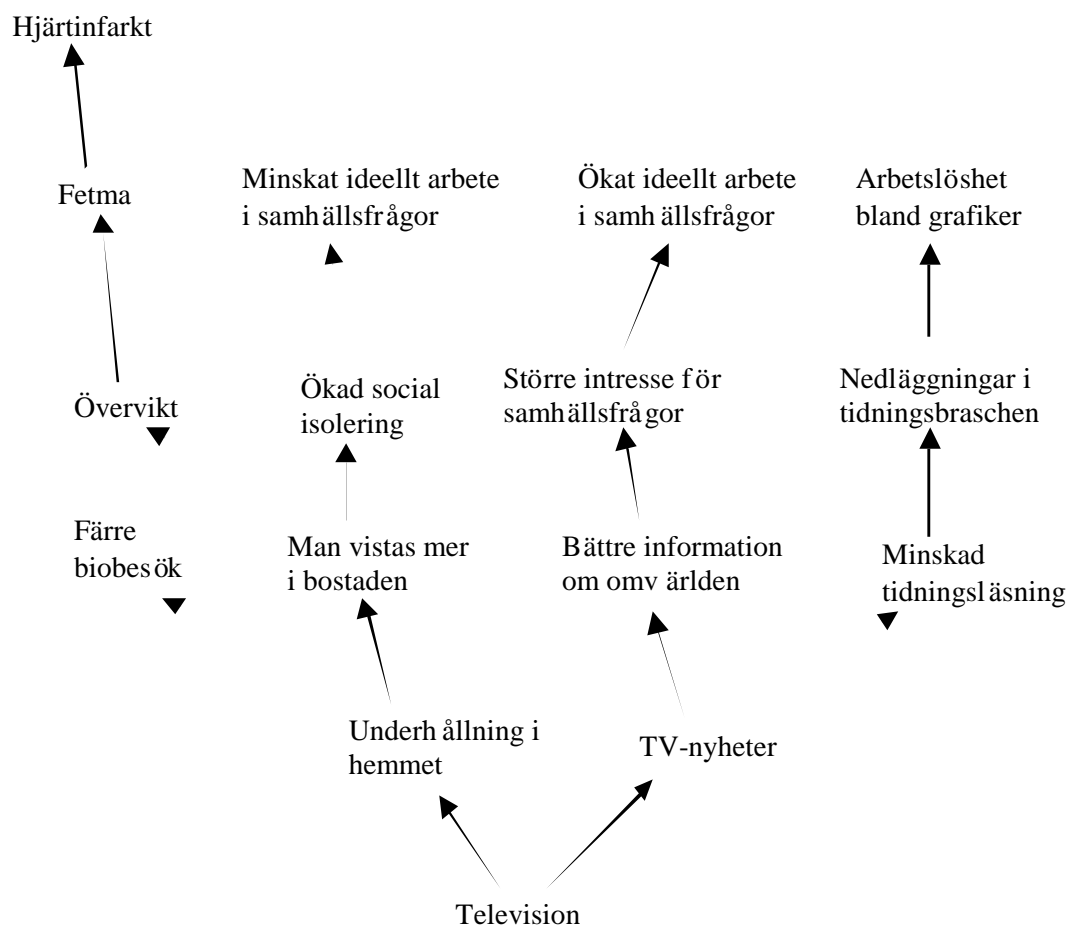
Hjärtinfarkt

Fetma

Minskat ideellt arbete i samhällsfrågor

Ökat ideellt arbete i samhällsfrågor

Arbetslöshet bland grafiker

Övervikt

Ökad social isolering

Större intresse för samhällsfrågor

Nedläggningar i tidningsbraschen

Färre biobesök

Man vistas mer i bostaden

Bättre information om omvärlden

Minskad tidningsläsning

Underhållning i hemmet

TV-nyheter

Television